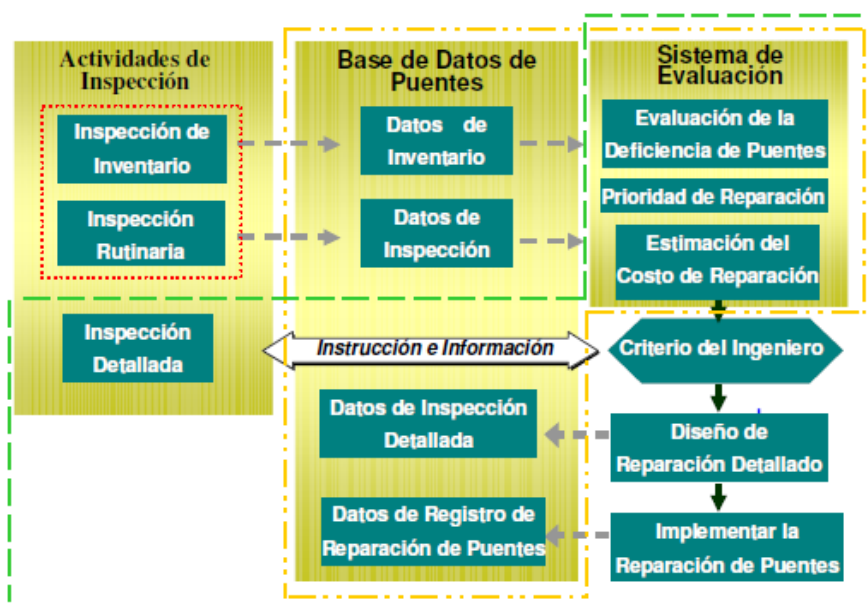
Actividades de Inspección

Inspección de Inventario

Inspección Rutinaria

Inspección Detallada

Base de Datos de Puentes

Datos de Inventario

Datos de Inspección

Instrucción e Información

Datos de Inspección Detallada

Datos de Registro de Reparación de Puentes

Sistema de Evaluación

Evaluación de la Deficiencia de Puentes

Prioridad de Reparación

Estimación del Costo de Reparación

Criterio del Ingeniero

Diseño de Reparación Detallado

Implementar la Reparación de Puentes